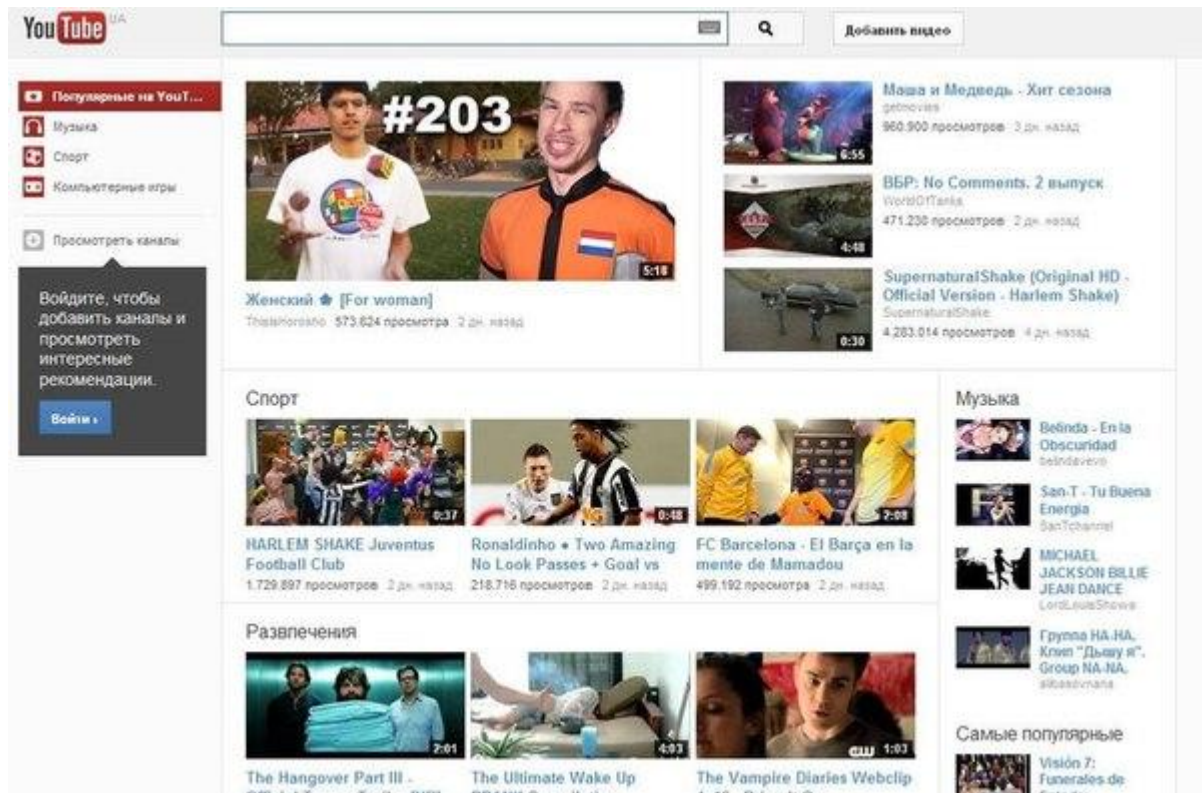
YouTube UA

Добавить видео

Популярные на YouT...
Музыка
Спорт
Компьютерные игры

Просмотреть каналы

Войдите, чтобы добавить каналы и просмотреть интересные рекомендации.

Войти ›

#203

5:18

Женский [For woman]
ThisIsHorosho 573.624 просмотра 2 дн. назад

6:55
Маша и Медведь - Хит сезона
getmovies
960.900 просмотров 3 дн. назад

4:48
ВБР: No Comments. 2 выпуск
WorldOfTanks
471.230 просмотров 2 дн. назад

0:30
SupernaturalShake (Original HD - Official Version - Harlem Shake)
SupernaturalShake
4.283.014 просмотров 4 дн. назад

Спорт

0:37
HARLEM SHAKE Juventus Football Club
1.729.897 просмотров 2 дн. назад

0:48
Ronaldinho • Two Amazing No Look Passes + Goal vs
218.716 просмотров 2 дн. назад

2:08
FC Barcelona - El Barça en la mente de Mamadou
499.192 просмотра 2 дн. назад

Музыка

Belinda - En la Obscuridad
belindavevo

San-T - Tu Buena Energia
SanTchannel

MICHAEL JACKSON BILLIE JEAN DANCE
LordLouisShows

Группа НА-НА. Клип "Дыши я". Group NA-NA.
alibasovnana

Развлечения

2:01
The Hangover Part III -

4:03
The Ultimate Wake Up

1:03
The Vampire Diaries Webclip

Самые популярные

Visión 7: Funerales de